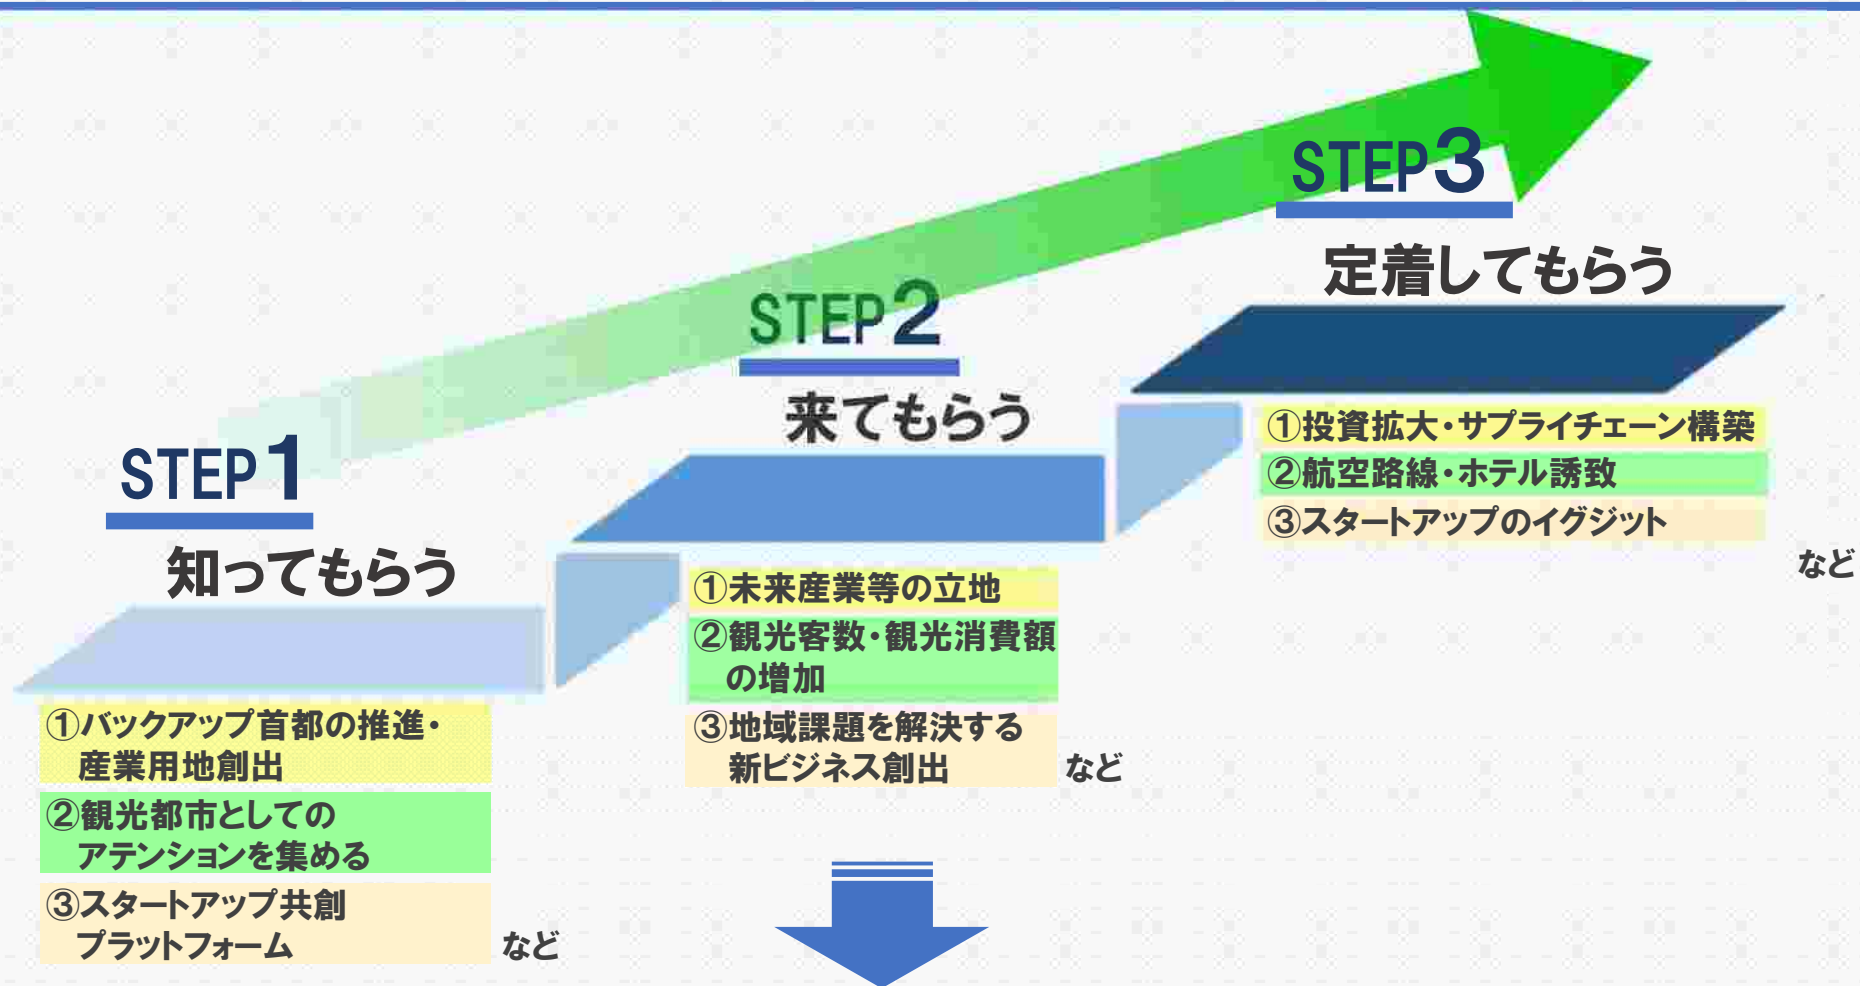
STEP3
定着してもらう

①投資拡大・サプライチェーン構築
②航空路線・ホテル誘致
③スタートアップのイグジット
など

STEP2
来てもらう

①未来産業等の立地
②観光客数・観光消費額の増加
③地域課題を解決する新ビジネス創出
など

STEP1
知ってもらう

①バックアップ首都の推進・産業用地創出
②観光都市としてのアテンションを集める
③スタートアップ共創プラットフォーム
など